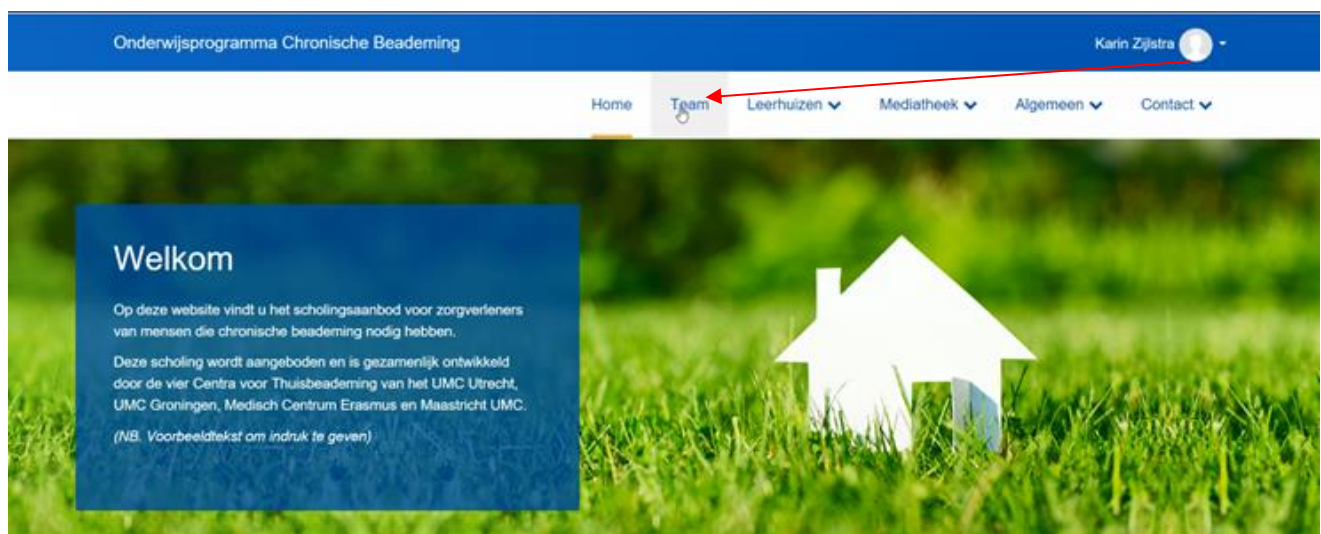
Onderwijsprogramma Chronische Beademing

Karin Zijlstra

Home Team Leerhuizen Mediatheek Algemeen Contact

Welkom

Op deze website vindt u het scholingsaanbod voor zorgverleners van mensen die chronische beademing nodig hebben.

Deze scholing wordt aangeboden en is gezamenlijk ontwikkeld door de vier Centra voor Thuisbeademing van het UMC Utrecht, UMC Groningen, Medisch Centrum Erasmus en Maastricht UMC.

(NB. Voorbeeldtekst om indruk te geven)